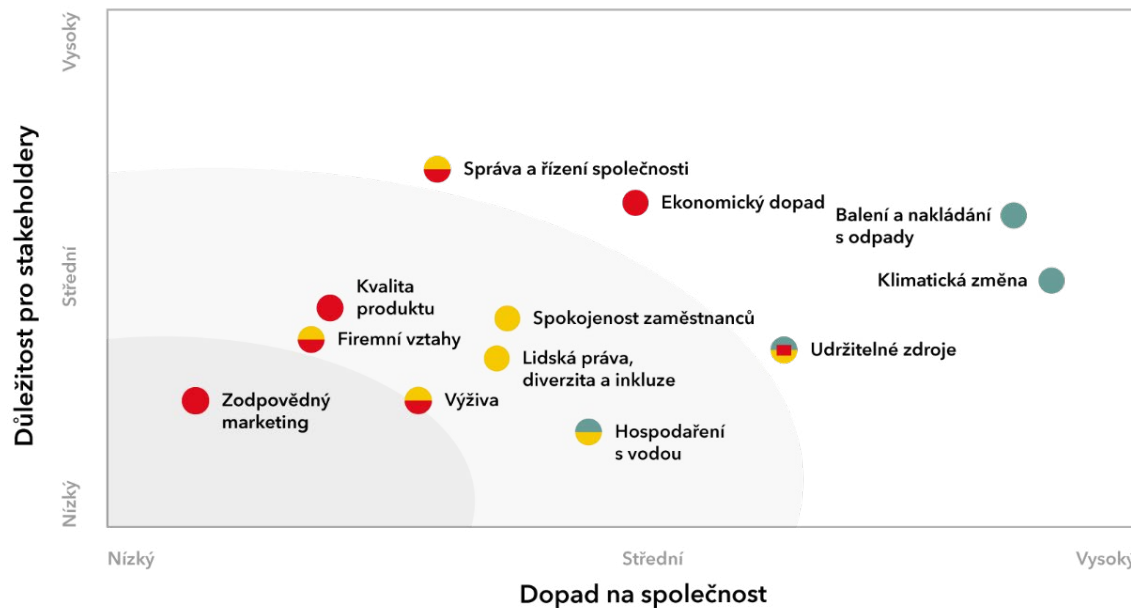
Vysoký

Důležitost pro stakeholdery

Střední

Nízký

Správa a řízení společnosti

Ekonomický dopad

Balení a nakládání s odpady

Klimatická změna

Kvalita produktu

Spokojenost zaměstnanců

Firemní vztahy

Udržitelné zdroje

Lidská práva, diverzita a inkluze

Zodpovědný marketing

Výživa

Hospodaření s vodou

Nízký

Střední

Vysoký

Dopad na společnost